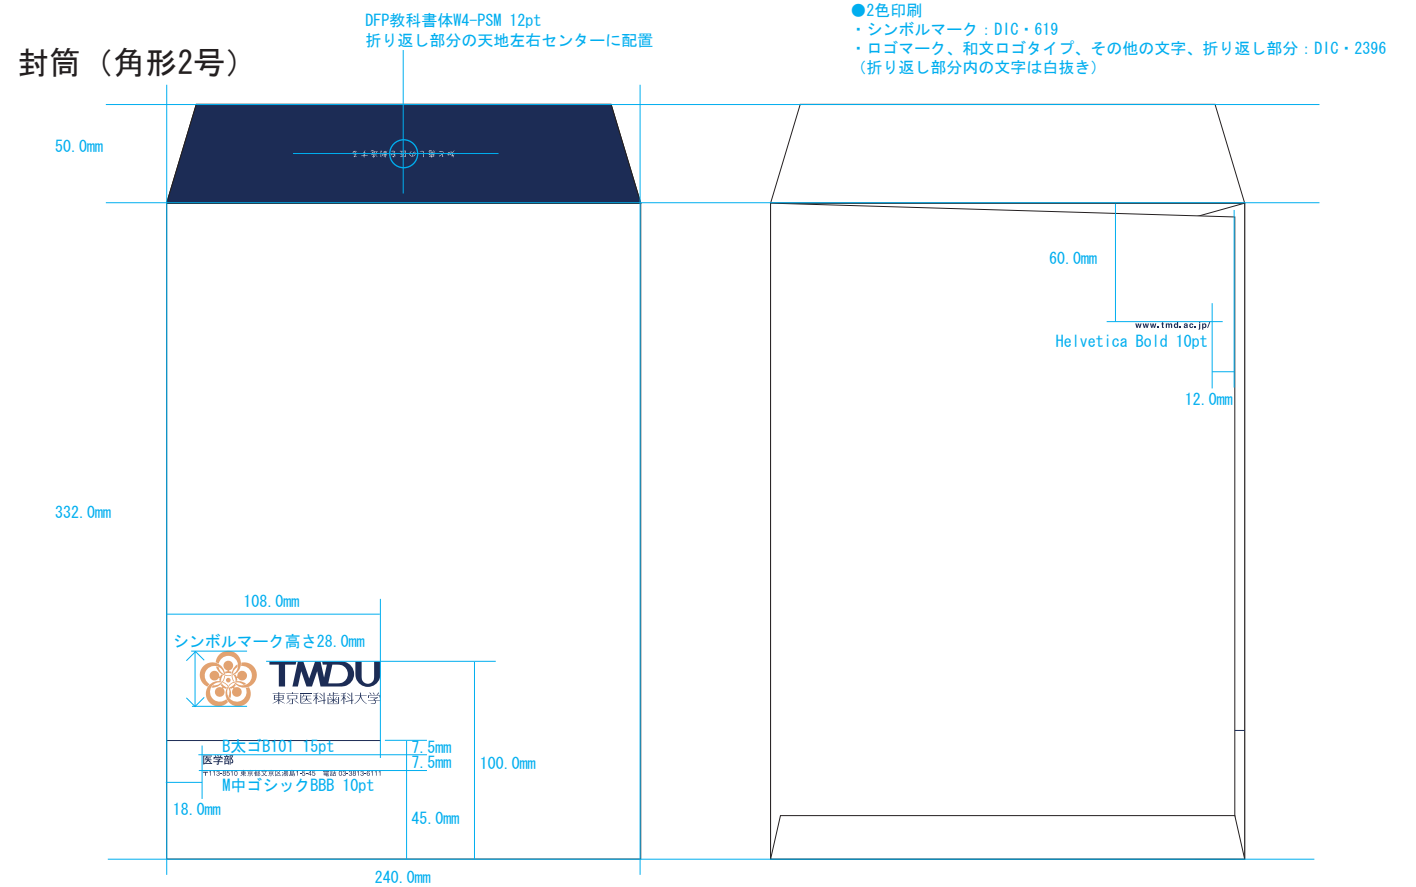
封筒（角形2号）

DFP教科書体W4-PSM 12pt
折り返し部分の天地左右センターに配置

●2色印刷
・シンボルマーク：DIC・619
・ロゴマーク、和文ロゴタイプ、その他の文字、折り返し部分：DIC・2396
（折り返し部分内の文字は白抜き）

50.0mm

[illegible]

332.0mm

108.0mm

シンボルマーク高さ28.0mm

TMDU
東京医科歯科大学

B太ゴB101 15pt
医学部
〒113-8510 東京都文京区湯島1-5-45 電話 03-3813-6111
M中ゴシックBBB 10pt

7.5mm
7.5mm
100.0mm
18.0mm
45.0mm
240.0mm

60.0mm
www.tmd.ac.jp/
Helvetica Bold 10pt
12.0mm